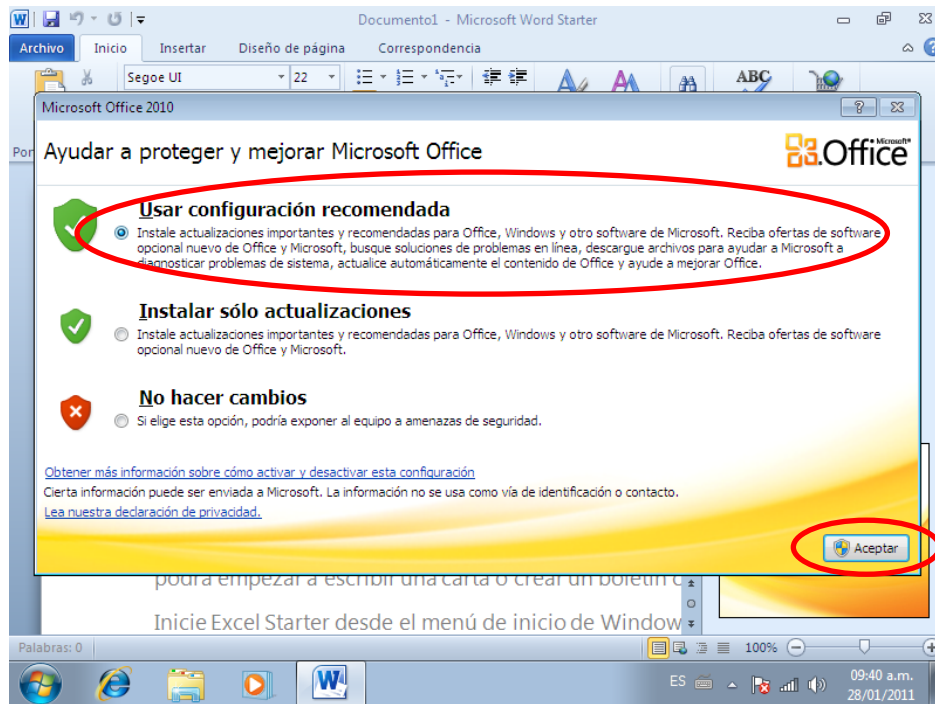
Documento1 - Microsoft Word Starter

Archivo Inicio Insertar Diseño de página Correspondencia

Segoe UI 22

Por

Microsoft Office 2010

Ayudar a proteger y mejorar Microsoft Office

Microsoft® Office

Usar configuración recomendada
Instale actualizaciones importantes y recomendadas para Office, Windows y otro software de Microsoft. Reciba ofertas de software opcional nuevo de Office y Microsoft, busque soluciones de problemas en línea, descargue archivos para ayudar a Microsoft a diagnosticar problemas de sistema, actualice automáticamente el contenido de Office y ayude a mejorar Office.

Instalar sólo actualizaciones
Instale actualizaciones importantes y recomendadas para Office, Windows y otro software de Microsoft. Reciba ofertas de software opcional nuevo de Office y Microsoft.

No hacer cambios
Si elige esta opción, podría exponer al equipo a amenazas de seguridad.

Obtener más información sobre cómo activar y desactivar esta configuración
Cierta información puede ser enviada a Microsoft. La información no se usa como vía de identificación o contacto.
Lea nuestra declaración de privacidad.

Aceptar

podrá empezar a escribir una carta o crear un boletín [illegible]

Inicie Excel Starter desde el menú de inicio de Window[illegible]

Palabras: 0

100%

ES

09:40 a.m.
28/01/2011